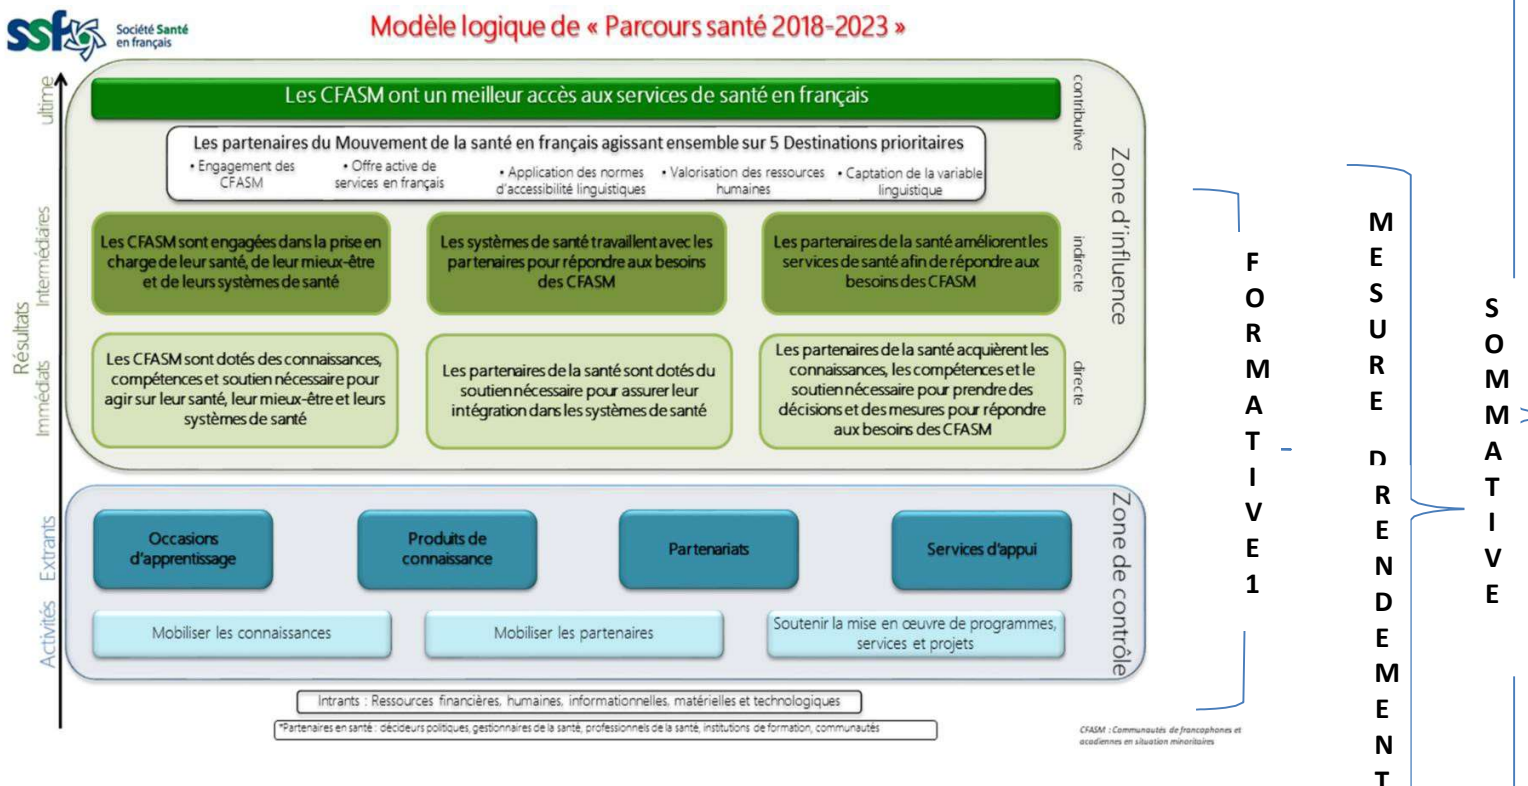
ssf Société Santé en français

Modèle logique de « Parcours santé 2018-2023 »

ultime

Les CFASM ont un meilleur accès aux services de santé en français

contributive

Les partenaires du Mouvement de la santé en français agissant ensemble sur 5 Destinations prioritaires

• Engagement des CFASM • Offre active de services en français • Application des normes d'accessibilité linguistiques • Valorisation des ressources humaines • Captation de la variable linguistique

Zone d'influence

Résultats Intermédiaires

Les CFASM sont engagées dans la prise en charge de leur santé, de leur mieux-être et de leurs systèmes de santé

Les systèmes de santé travaillent avec les partenaires pour répondre aux besoins des CFASM

Les partenaires de la santé améliorent les services de santé afin de répondre aux besoins des CFASM

indirecte

Immédiats

Les CFASM sont dotés des connaissances, compétences et soutien nécessaire pour agir sur leur santé, leur mieux-être et leurs systèmes de santé

Les partenaires de la santé sont dotés du soutien nécessaire pour assurer leur intégration dans les systèmes de santé

Les partenaires de la santé acquièrent les connaissances, les compétences et le soutien nécessaire pour prendre des décisions et des mesures pour répondre aux besoins des CFASM

directe

Extrants

Occasions d'apprentissage

Produits de connaissance

Partenariats

Services d'appui

Activités

Mobiliser les connaissances

Mobiliser les partenaires

Soutenir la mise en œuvre de programmes, services et projets

Zone de contrôle

Intrants : Ressources financières, humaines, informationnelles, matérielles et technologiques

*Partenaires en santé : décideurs politiques, gestionnaires de la santé, professionnels de la santé, institutions de formation, communautés

CFASM : Communautés de francophones et acadiennes en situation minoritaires

FORMATIVE 1

MESURE D RENDEMENT

SOMMATIVE